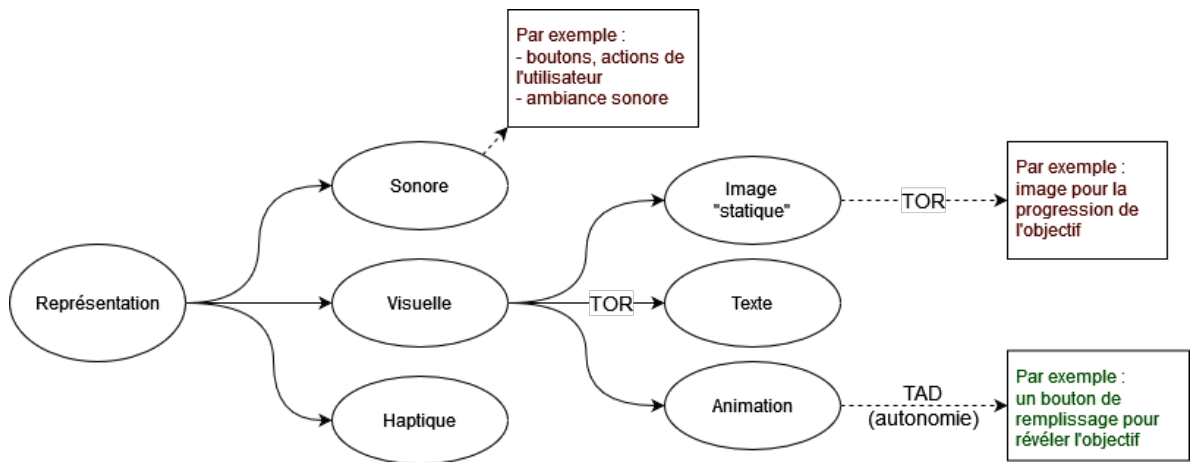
Par exemple :
- boutons, actions de l'utilisateur
- ambiance sonore

Sonore

Image "statique"

TOR

Par exemple : image pour la progression de l'objectif

Représentation

Visuelle

TOR

Texte

Haptique

Animation

TAD (autonomie)

Par exemple : un bouton de remplissage pour révéler l'objectif